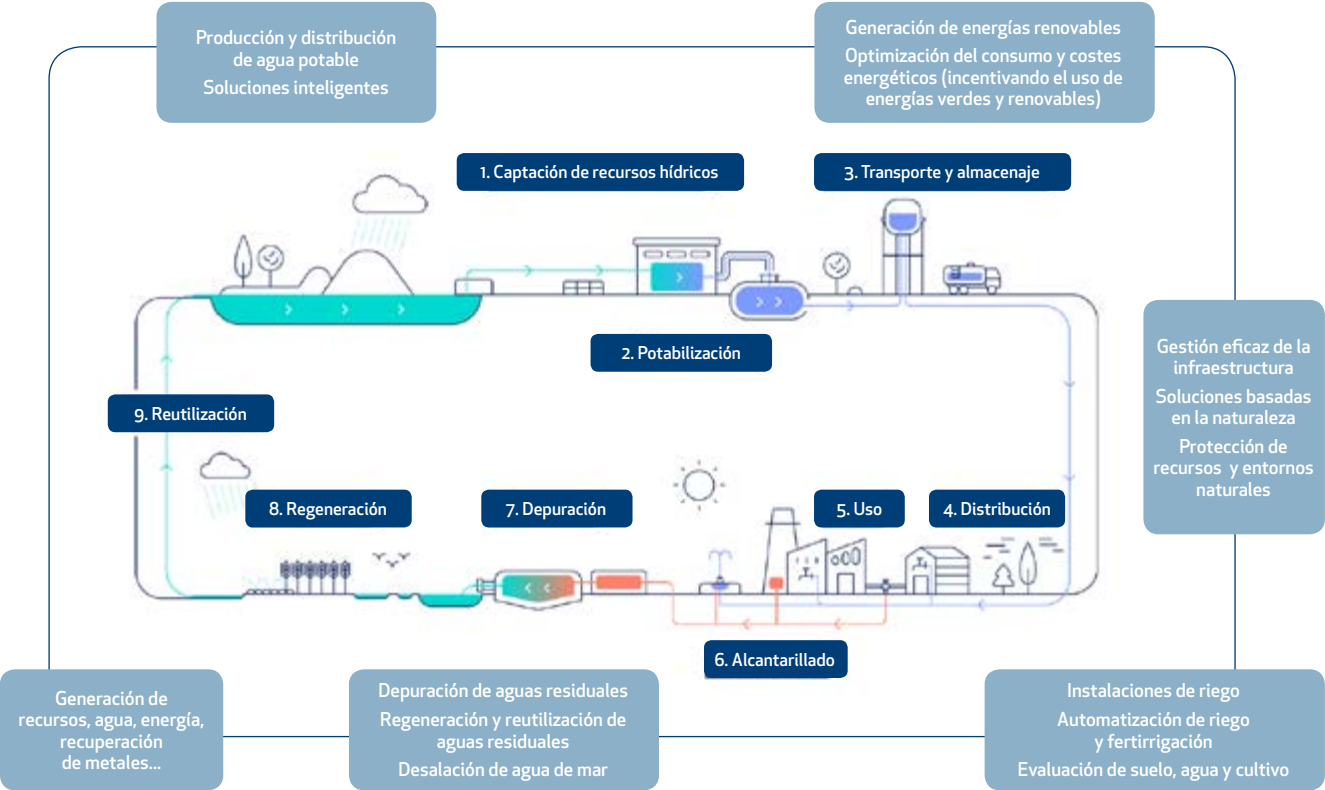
Producción y distribución de agua potable

Soluciones inteligentes

Generación de energías renovables

Optimización del consumo y costes energéticos (incentivando el uso de energías verdes y renovables)

1. Captación de recursos hídricos

3. Transporte y almacenaje

2. Potabilización

Gestión eficaz de la infraestructura

Soluciones basadas en la naturaleza

Protección de recursos y entornos naturales

9. Reutilización

8. Regeneración

7. Depuración

5. Uso

4. Distribución

6. Alcantarillado

Generación de recursos, agua, energía, recuperación de metales...

Depuración de aguas residuales

Regeneración y reutilización de aguas residuales

Desalación de agua de mar

Instalaciones de riego

Automatización de riego y fertirrigación

Evaluación de suelo, agua y cultivo